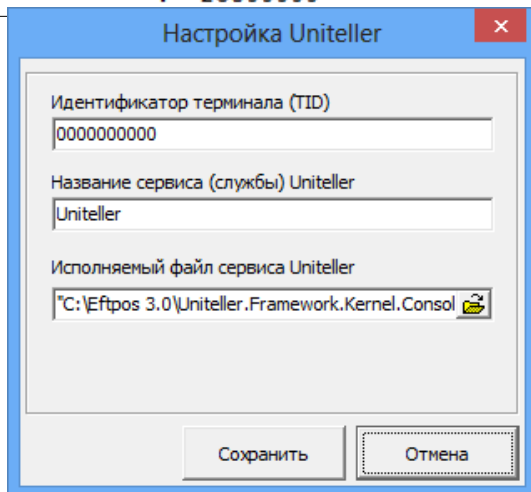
Настройка Uniteller

Идентификатор терминала (TID)
0000000000

Название сервиса (службы) Uniteller
Uniteller

Исполняемый файл сервиса Uniteller
"C:\Eftpos 3.0\Uniteller.Framework.Kernel.Consol

Сохранить
Отмена